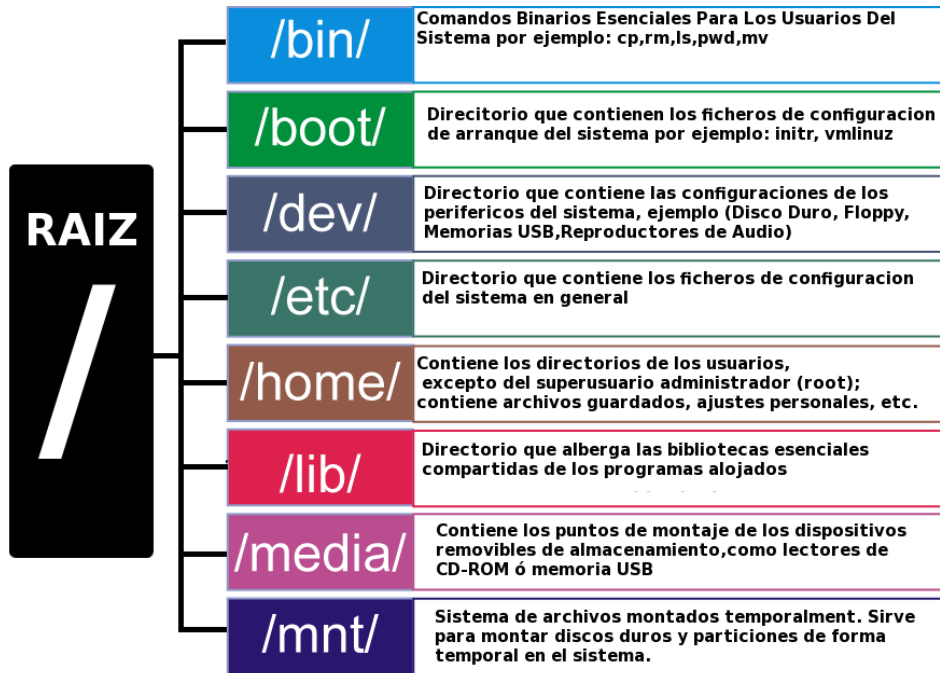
RAIZ
/

/bin/
Comandos Binarios Esenciales Para Los Usuarios Del Sistema por ejemplo: cp,rm,ls,pwd,mv

/boot/
Direcitorio que contienen los ficheros de configuracion de arranque del sistema por ejemplo: initr, vmlinuz

/dev/
Directorio que contiene las configuraciones de los perifericos del sistema, ejemplo (Disco Duro, Floppy, Memorias USB,Reproductores de Audio)

/etc/
Directorio que contiene los ficheros de configuracion del sistema en general

/home/
Contiene los directorios de los usuarios, excepto del superusuario administrador (root); contiene archivos guardados, ajustes personales, etc.

/lib/
Directorio que alberga las bibliotecas esenciales compartidas de los programas alojados

/media/
Contiene los puntos de montaje de los dispositivos removibles de almacenamiento,como lectores de CD-ROM ó memoria USB

/mnt/
Sistema de archivos montados temporalment. Sirve para montar discos duros y particiones de forma temporal en el sistema.